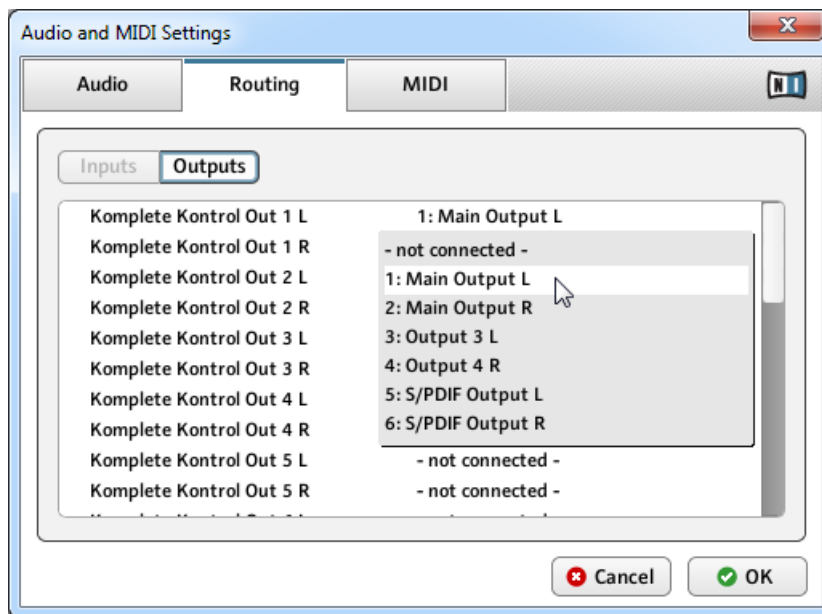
Audio and MIDI Settings

Audio | Routing | MIDI

NI

Inputs | Outputs

Komplete Kontrol Out 1 L	1: Main Output L
Komplete Kontrol Out 1 R
Komplete Kontrol Out 2 L
Komplete Kontrol Out 2 R
Komplete Kontrol Out 3 L
Komplete Kontrol Out 3 R
Komplete Kontrol Out 4 L
Komplete Kontrol Out 4 R
Komplete Kontrol Out 5 L	- not connected -
Komplete Kontrol Out 5 R	- not connected -
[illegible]

- not connected -
1: Main Output L
2: Main Output R
3: Output 3 L
4: Output 4 R
5: S/PDIF Output L
6: S/PDIF Output R

Cancel
OK